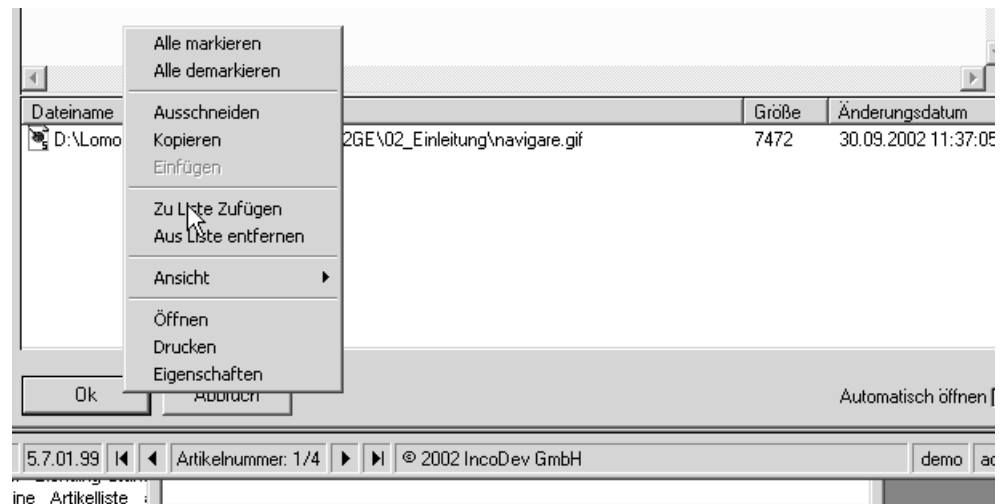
Alle markieren
Alle demarkieren

Ausschneiden
Kopieren
Einfügen

Zu Liste Zufügen
Aus Liste entfernen

Ansicht

Öffnen
Drucken
Eigenschaften

| Dateiname | | Größe | Änderungsdatum |
|---|---|---|---|
| D:\Lomo | 2GE\02_Einleitung\navigare.gif | 7472 | 30.09.2002 11:37:05 |

Ok
Abbruch

Automatisch öffnen

5.7.01.99 Artikelnummer: 1/4 © 2002 IncoDev GmbH demo ad

ine Artikelliste